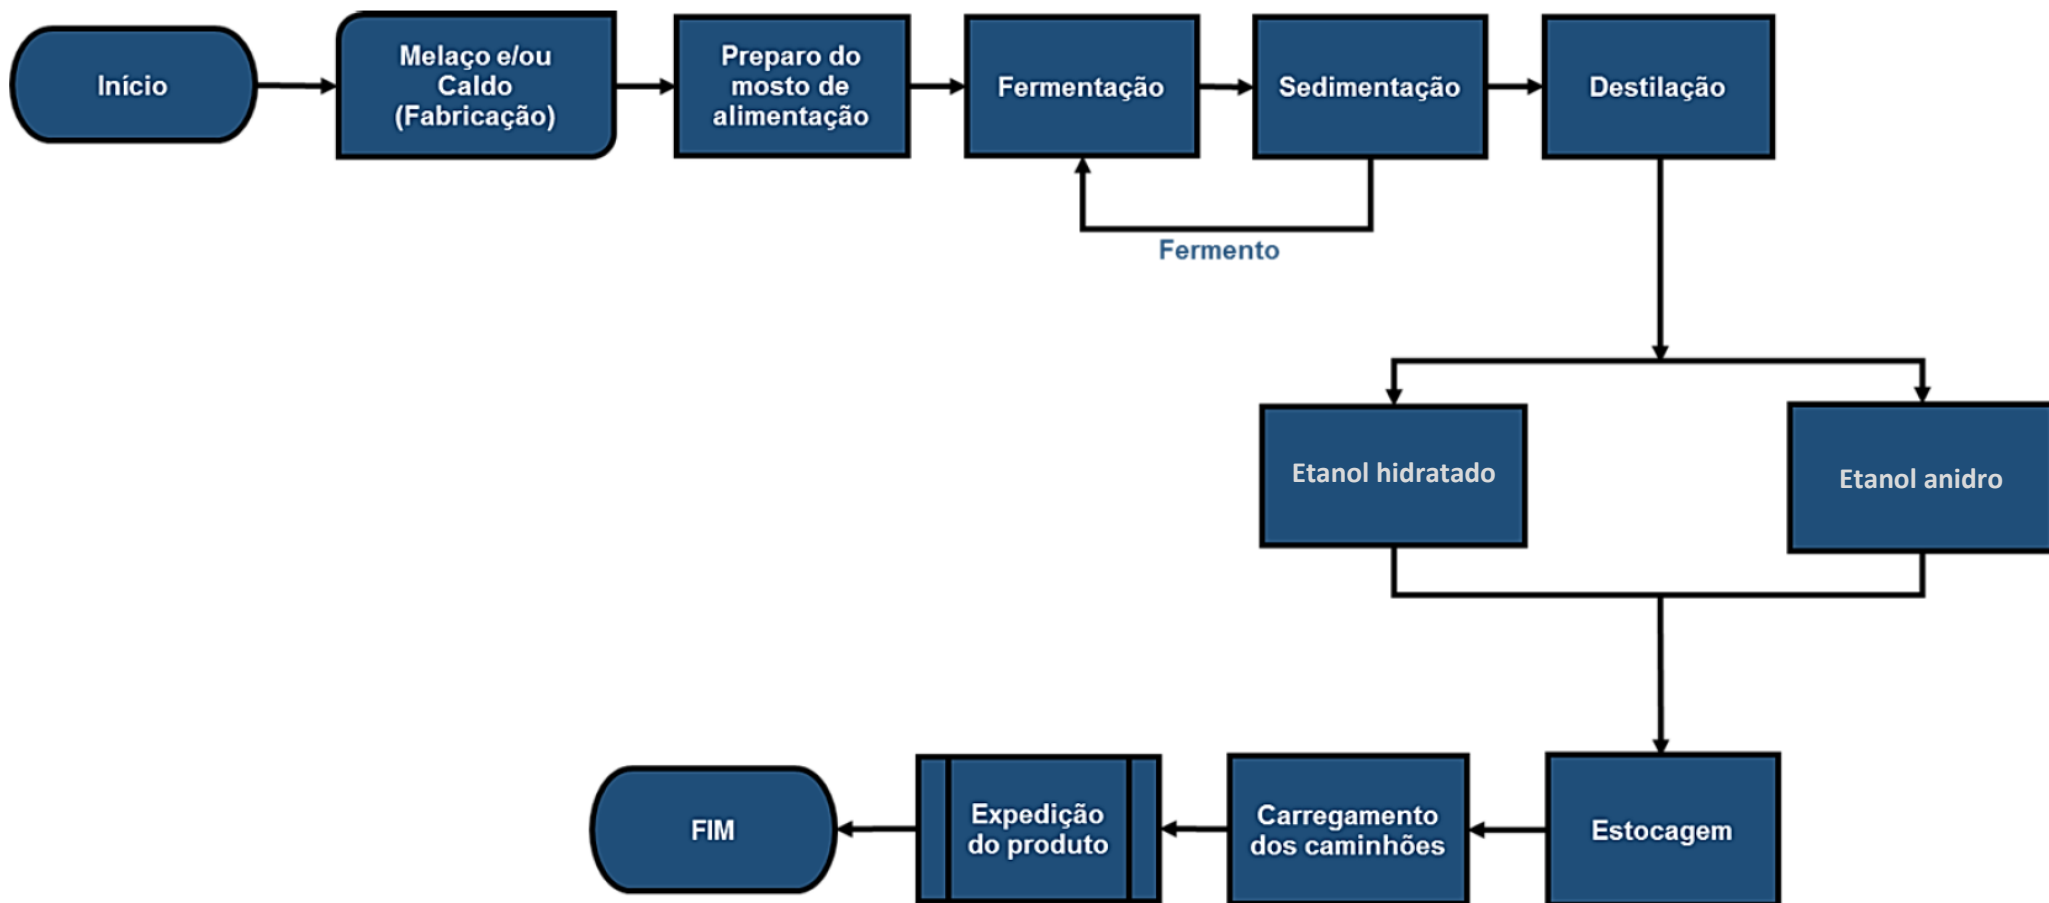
Início

Melaço e/ou Caldo (Fabricação)

Preparo do mosto de alimentação

Fermentação

Sedimentação

Destilação

Fermento

Etanol hidratado

Etanol anidro

Estocagem

Carregamento dos caminhões

Expedição do produto

FIM